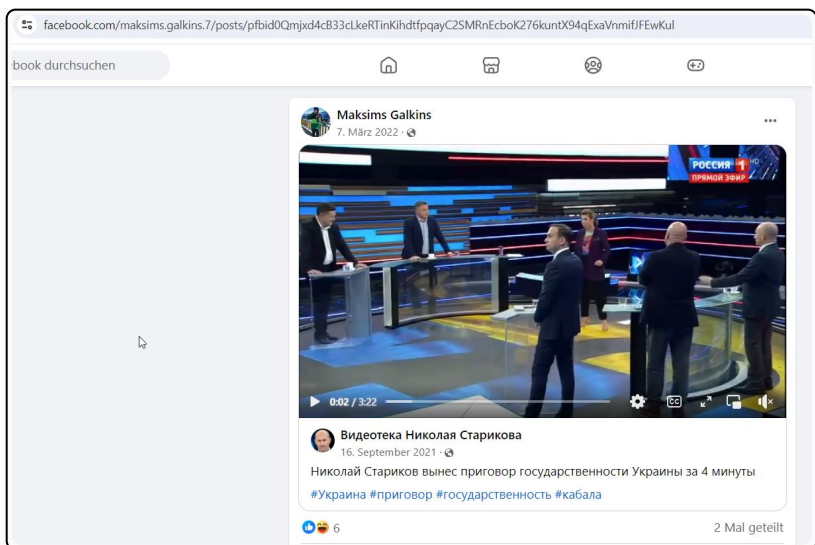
facebook.com/maksims.galkins.7/posts/pfbid0Qmjxd4cB33cLkeRTinKihdtfpqayC2SMRnEcboK276kuntX94qExaVnmifJFEwKul

book durchsuchen

Maksims Galkins
7. März 2022 ·

РОССИЯ 1 HD
ПРЯМОЙ ЭФИР

0:02 / 3:22

Видеотека Николая Старикова
16. September 2021 ·
Николай Стариков вынес приговор государственности Украины за 4 минуты
#Украина #приговор #государственность #кабала

6

2 Mal geteilt